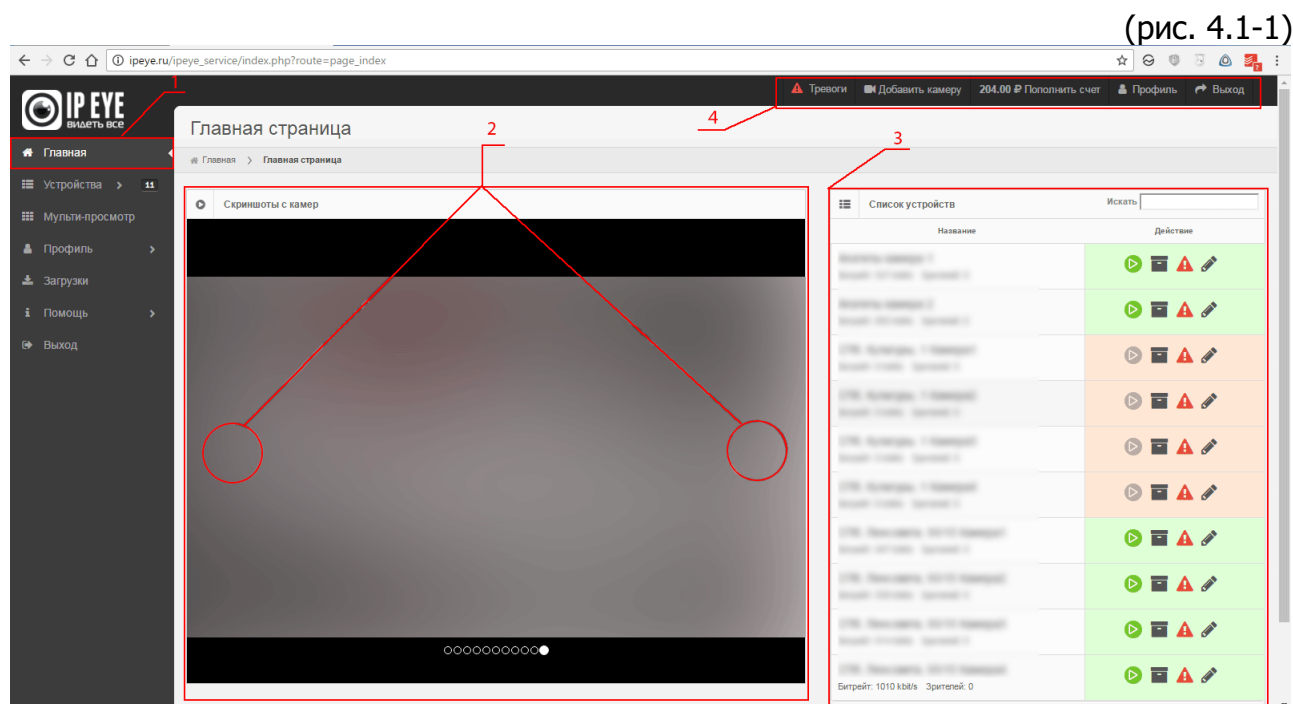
(рис. 4.1-1)

ipeye.ru/ipeye_service/index.php?route=page_index

IP EYE
видеть все

1

Тревоги | Добавить камеру | 204.00 ₽ Пополнить счет | Профиль | Выход

4

Главная
Устройства 11
Мульти-просмотр
Профиль
Загрузки
Помощь
Выход

Главная страница

Главная > Главная страница

2

3

Скриншоты с камер

Список устройств

Искать

| Название | Действие |
|---|---|
| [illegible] | |
| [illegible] | |
| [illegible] | |
| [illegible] | |
| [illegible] | |
| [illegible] | |
| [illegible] | |
| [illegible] | |
| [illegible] | |
| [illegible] Битрейт: 1010 kbit/s Зрителей: 0 | |